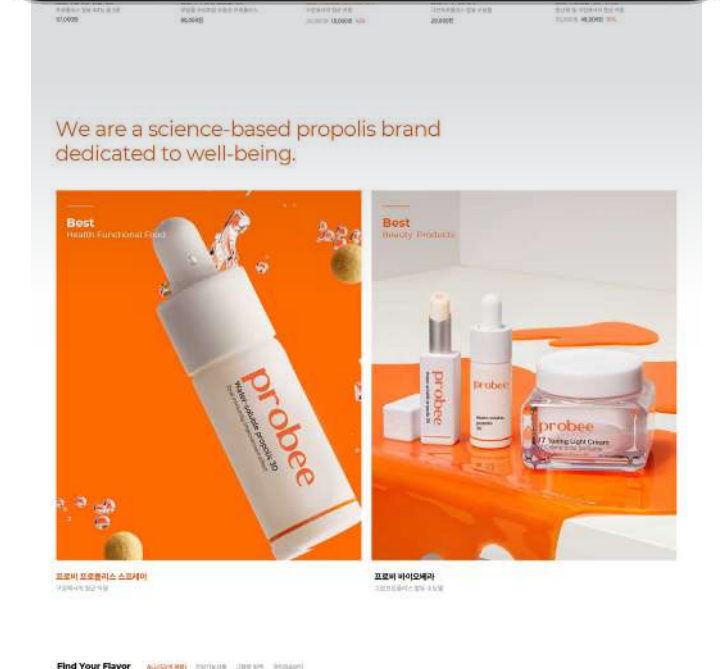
17,000원 46,000원 18,000원 20,000원 46,200원

We are a science-based propolis brand dedicated to well-being.

Best
Health Functional Food

probee
Water-soluble propolis 30

Best
Beauty Products

probee

probee

probee
17 Toning Light Cream

프로비 프로폴리스 스프레이
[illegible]

프로비 바이오베라
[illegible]

Find Your Flavor